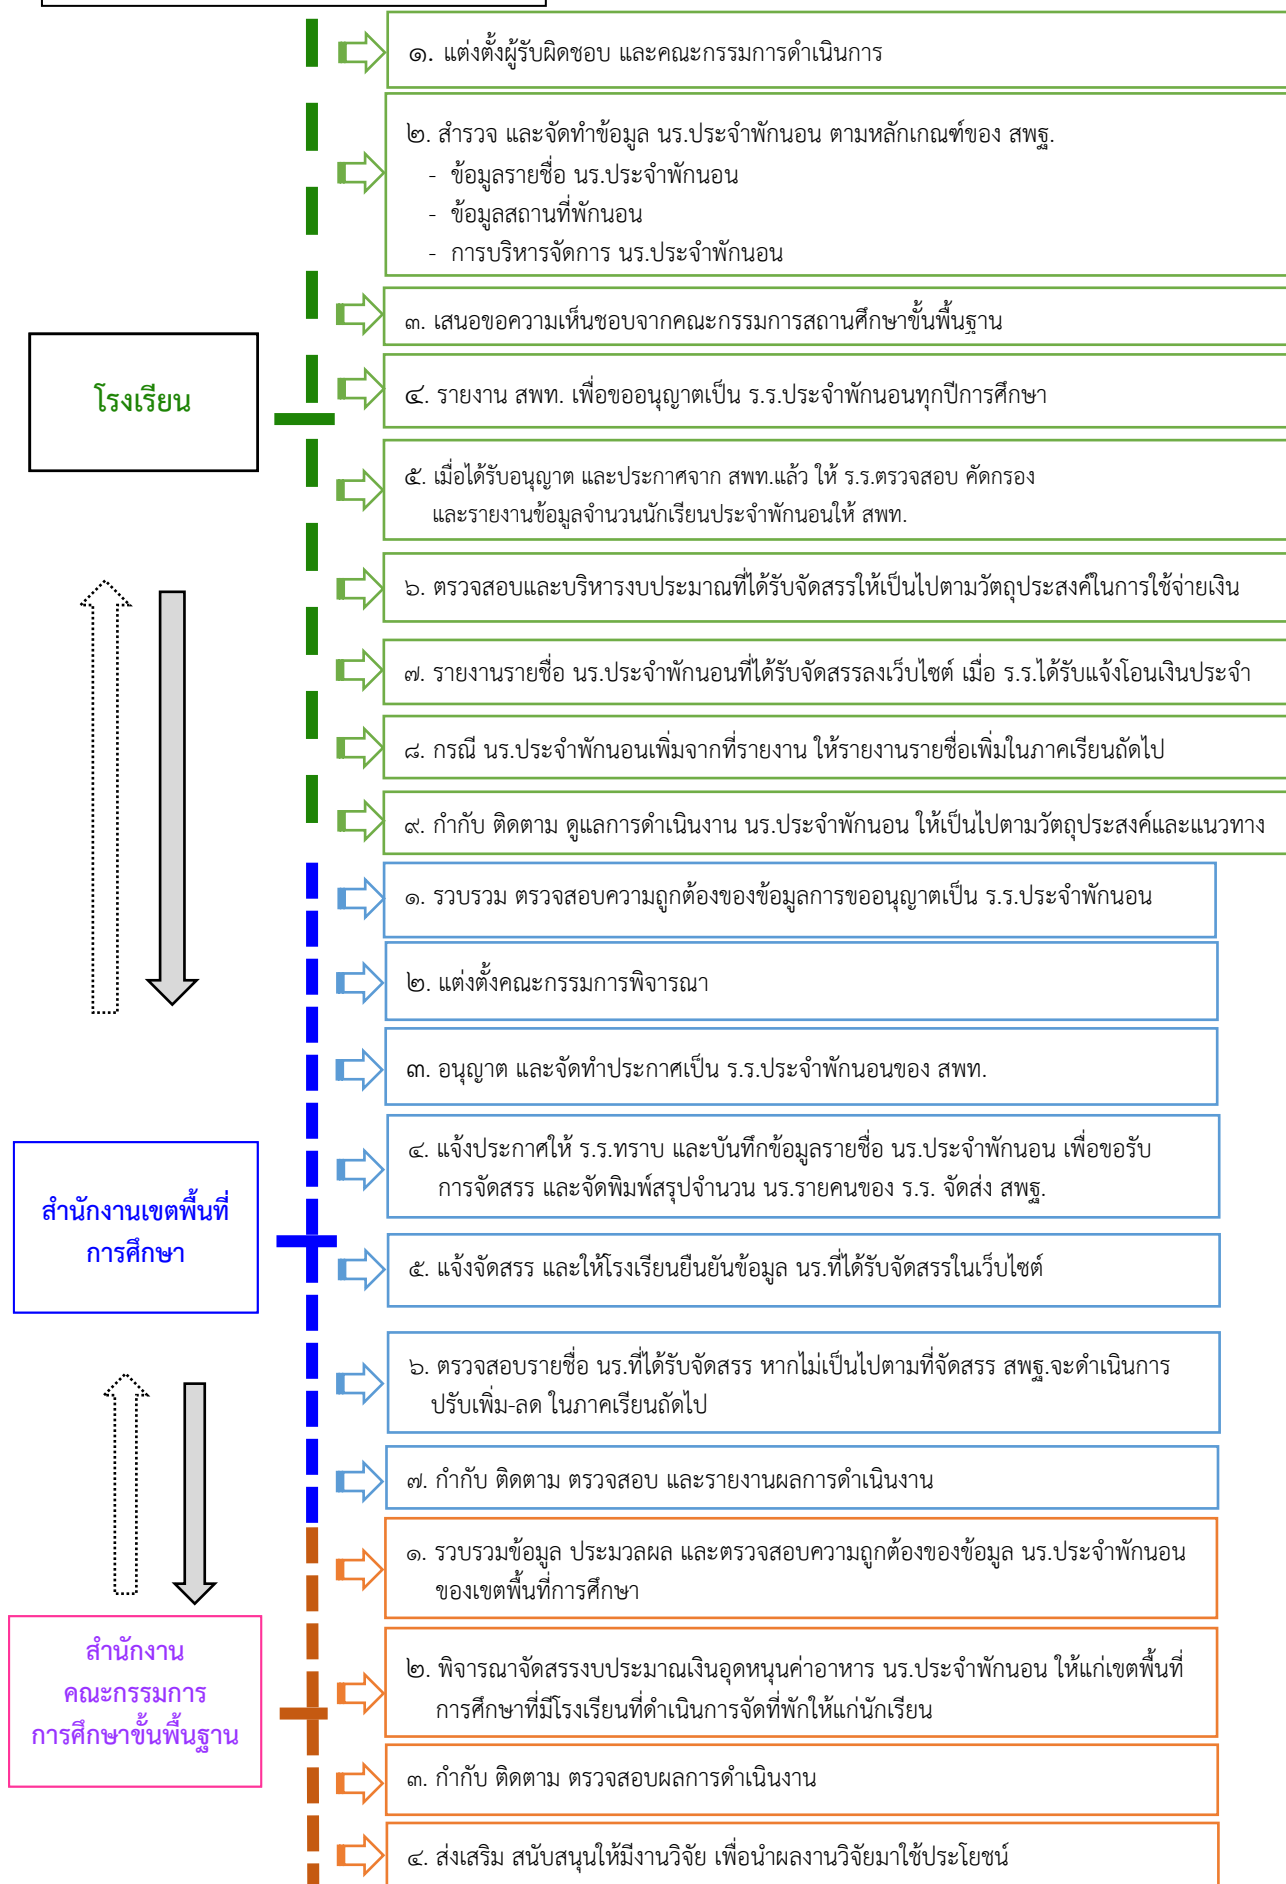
โรงเรียน

๑. แต่งตั้งผู้รับผิดชอบ และคณะกรรมการดำเนินการ

๒. สำรวจ และจัดทำข้อมูล นร.ประจำพักนอน ตามหลักเกณฑ์ของ สพฐ.
- ข้อมูลรายชื่อ นร.ประจำพักนอน
- ข้อมูลสถานที่พักนอน
- การบริหารจัดการ นร.ประจำพักนอน

๓. เสนอขอความเห็นชอบจากคณะกรรมการสถานศึกษาขั้นพื้นฐาน

๔. รายงาน สพท. เพื่อขออนุญาตเป็น ร.ร.ประจำพักนอนทุกปีการศึกษา

๕. เมื่อได้รับอนุญาต และประกาศจาก สพท.แล้ว ให้ ร.ร.ตรวจสอบ คัดกรอง และรายงานข้อมูลจำนวนนักเรียนประจำพักนอนให้ สพท.

๖. ตรวจสอบและบริหารงบประมาณที่ได้รับจัดสรรให้เป็นไปตามวัตถุประสงค์ในการใช้จ่ายเงิน

๗. รายงานรายชื่อ นร.ประจำพักนอนที่ได้รับจัดสรรลงเว็บไซต์ เมื่อ ร.ร.ได้รับแจ้งโอนเงินประจำ

๘. กรณี นร.ประจำพักนอนเพิ่มจากที่รายงาน ให้รายงานรายชื่อเพิ่มในภาคเรียนถัดไป

๙. กำกับ ติดตาม ดูแลการดำเนินงาน นร.ประจำพักนอน ให้เป็นไปตามวัตถุประสงค์และแนวทาง

สำนักงานเขตพื้นที่การศึกษา

๑. รวบรวม ตรวจสอบความถูกต้องของข้อมูลการขออนุญาตเป็น ร.ร.ประจำพักนอน

๒. แต่งตั้งคณะกรรมการพิจารณา

๓. อนุญาต และจัดทำประกาศเป็น ร.ร.ประจำพักนอนของ สพท.

๔. แจ้งประกาศให้ ร.ร.ทราบ และบันทึกข้อมูลรายชื่อ นร.ประจำพักนอน เพื่อขอรับการจัดสรร และจัดพิมพ์สรุปจำนวน นร.รายคนของ ร.ร. จัดส่ง สพฐ.

๕. แจ้งจัดสรร และให้โรงเรียนยืนยันข้อมูล นร.ที่ได้รับจัดสรรในเว็บไซต์

๖. ตรวจสอบรายชื่อ นร.ที่ได้รับจัดสรร หากไม่เป็นไปตามที่จัดสรร สพฐ.จะดำเนินการปรับเพิ่ม-ลด ในภาคเรียนถัดไป

๗. กำกับ ติดตาม ตรวจสอบ และรายงานผลการดำเนินงาน

สำนักงานคณะกรรมการการศึกษาขั้นพื้นฐาน

๑. รวบรวมข้อมูล ประมวลผล และตรวจสอบความถูกต้องของข้อมูล นร.ประจำพักนอนของเขตพื้นที่การศึกษา

๒. พิจารณาจัดสรรงบประมาณเงินอุดหนุนค่าอาหาร นร.ประจำพักนอน ให้แก่เขตพื้นที่การศึกษาที่มีโรงเรียนที่ดำเนินการจัดที่พักให้แก่นักเรียน

๓. กำกับ ติดตาม ตรวจสอบผลการดำเนินงาน

๔. ส่งเสริม สนับสนุนให้มีงานวิจัย เพื่อนำผลงานวิจัยมาใช้ประโยชน์